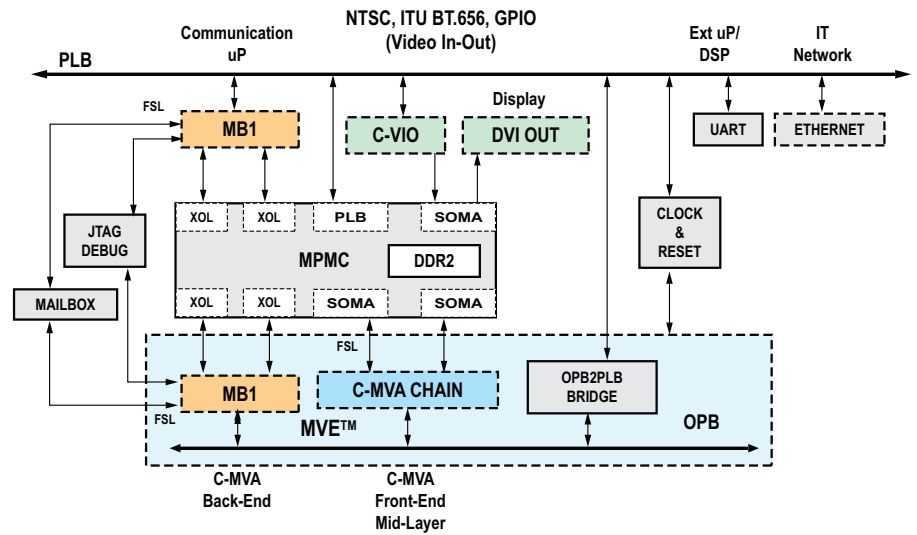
NTSC, ITU BT.656, GPIO (Video In-Out)

Communication uP

Ext uP/ DSP

IT Network

PLB

Display

FSL

MB1

C-VIO

DVI OUT

UART

ETHERNET

JTAG DEBUG

XOL

XOL

PLB

SOMA

MPMC

DDR2

CLOCK & RESET

MAILBOX

XOL

XOL

SOMA

SOMA

FSL

MB1

C-MVA CHAIN

OPB2PLB BRIDGE

FSL

MVE™

OPB

C-MVA Back-End

C-MVA Front-End Mid-Layer